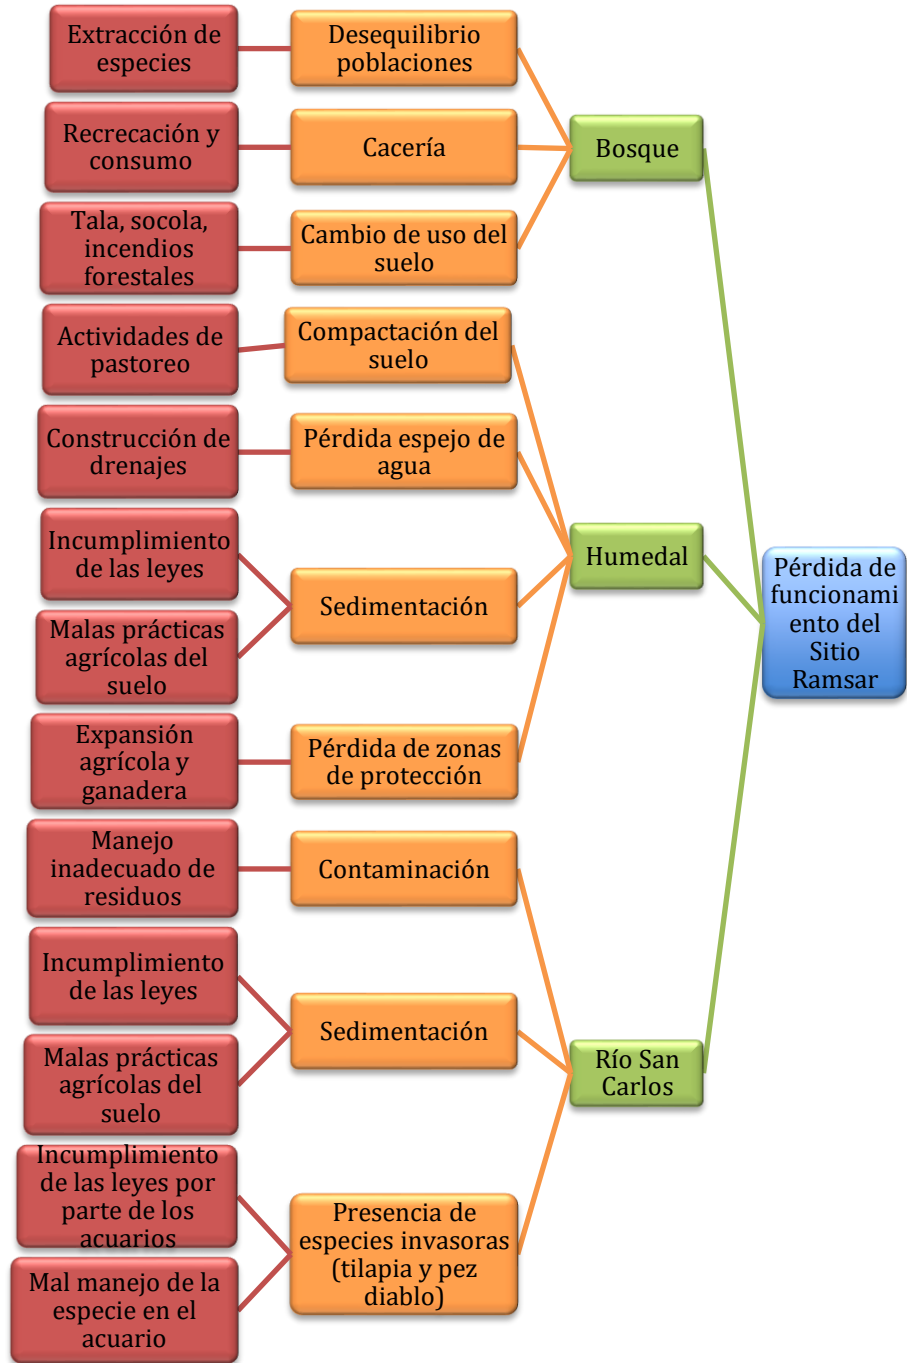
Extracción de especies

Desequilibrio poblaciones

Recrecación y consumo

Cacería

Bosque

Tala, socola, incendios forestales

Cambio de uso del suelo

Actividades de pastoreo

Compactación del suelo

Construcción de drenajes

Pérdida espejo de agua

Incumplimiento de las leyes

Sedimentación

Humedal

Malas prácticas agrícolas del suelo

Pérdida de funcionamiento del Sitio Ramsar

Expansión agrícola y ganadera

Pérdida de zonas de protección

Manejo inadecuado de residuos

Contaminación

Incumplimiento de las leyes

Sedimentación

Malas prácticas agrícolas del suelo

Río San Carlos

Incumplimiento de las leyes por parte de los acuarios

Presencia de especies invasoras (tilapia y pez diablo)

Mal manejo de la especie en el acuario